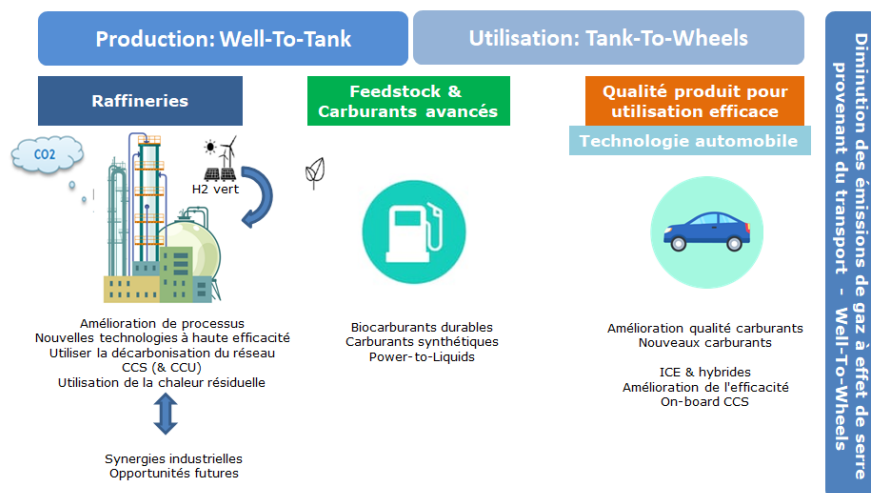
Production: Well-To-Tank

Utilisation: Tank-To-Wheels

Raffineries

Feedstock & Carburants avancés

Qualité produit pour utilisation efficace

Technologie automobile

CO2

H2 vert

Amélioration de processus
Nouvelles technologies à haute efficacité
Utiliser la décarbonisation du réseau
CCS (& CCU)
Utilisation de la chaleur résiduelle

Synergies industrielles
Opportunités futures

Biocarburants durables
Carburants synthétiques
Power-to-Liquids

Amélioration qualité carburants
Nouveaux carburants

ICE & hybrides
Amélioration de l'efficacité
On-board CCS

Diminution des émissions de gaz à effet de serre provenant du transport - Well-To-Wheels